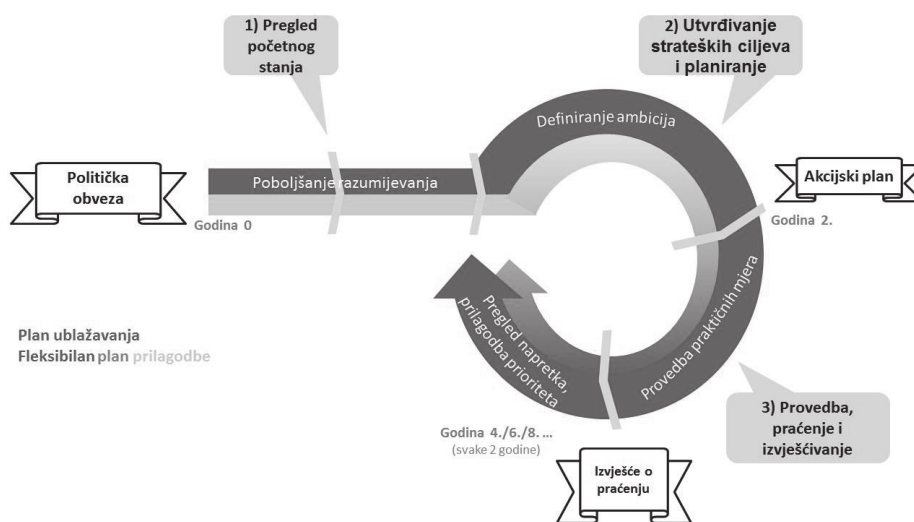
1) Pregled početnog stanja

2) Utvrđivanje strateških ciljeva i planiranje

Definiranje ambicija

Politička obveza

Poboljšanje razumijevanja

Akcijski plan

Godina 0

Godina 2.

Provedba praktičnih mjera

Pregled napretka, prilagodba prioriteta

Plan ublažavanja
Fleksibilan plan prilagodbe

3) Provedba, praćenje i izvješčivanje

Godina 4./6./8. ...
(svake 2 godine)

Izvješće o praćenju